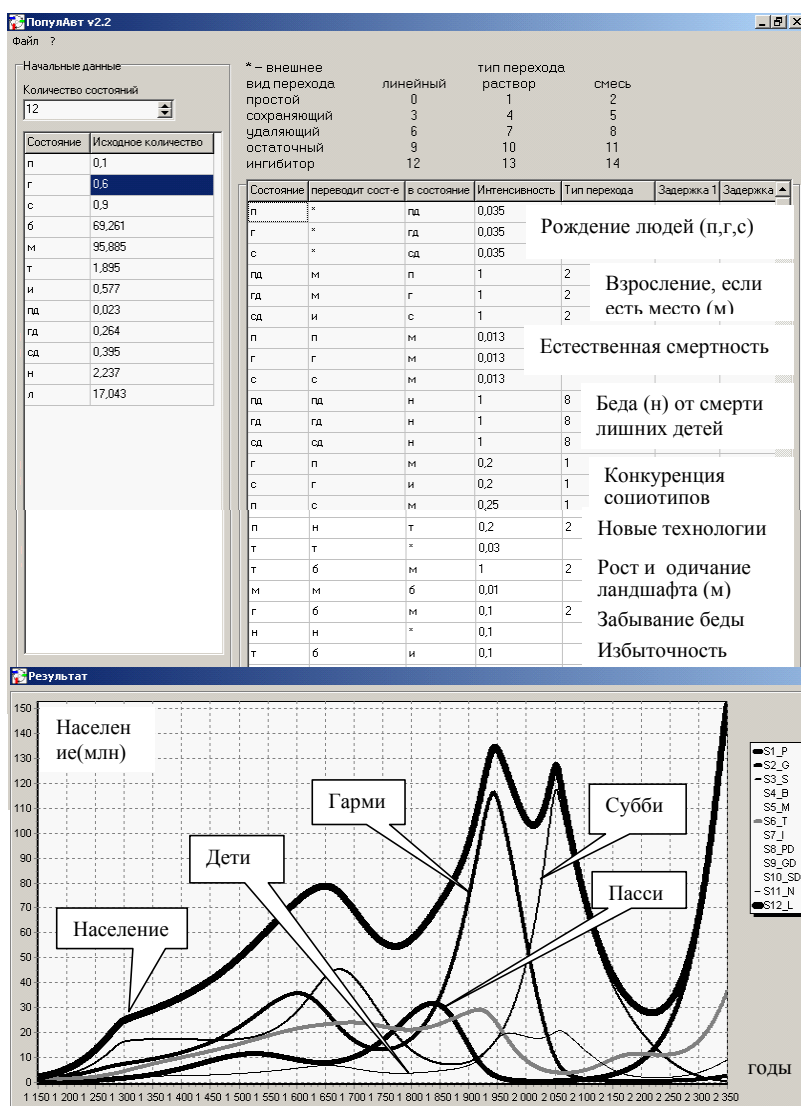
ПопулАвт v2.2
Файл ?

Начальные данные
Количество состояний
12

| Состояние | Исходное количество |
|---|---|
| п | 0,1 |
| г | 0,6 |
| с | 0,9 |
| б | 69,261 |
| м | 95,885 |
| т | 1,895 |
| и | 0,577 |
| пд | 0,023 |
| гд | 0,264 |
| сд | 0,395 |
| н | 2,237 |
| л | 17,043 |

* – внешнее

| вид перехода | линейный | тип перехода раствор | смесь |
|---|---|---|---|
| простой | 0 | 1 | 2 |
| сохраняющий | 3 | 4 | 5 |
| удаляющий | 6 | 7 | 8 |
| остаточный | 9 | 10 | 11 |
| ингибитор | 12 | 13 | 14 |

| Состояние | переводит сост-е | в состояние | Интенсивность | Тип перехода | Задержка 1 | Задержка |
|---|---|---|---|---|---|---|
| п | * | пд | 0,035 | | | |
| г | * | гд | 0,035 | | | |
| с | * | сд | 0,035 | | | |
| пд | м | п | 1 | 2 | | |
| гд | м | г | 1 | 2 | | |
| сд | и | с | 1 | 2 | | |
| п | п | м | 0,013 | | | |
| г | г | м | 0,013 | | | |
| с | с | м | 0,013 | | | |
| пд | пд | н | 1 | 8 | | |
| гд | гд | н | 1 | 8 | | |
| сд | сд | н | 1 | 8 | | |
| г | п | м | 0,2 | 1 | | |
| с | г | и | 0,2 | 1 | | |
| п | с | м | 0,25 | 1 | | |
| п | н | т | 0,2 | 2 | | |
| т | т | * | 0,03 | | | |
| т | б | м | 1 | 2 | | |
| м | м | б | 0,01 | | | |
| г | б | м | 0,1 | 2 | | |
| н | н | * | 0,1 | | | |
| т | б | и | 0,1 | | | |

Рождение людей (п,г,с)
Взросление, если есть место (м)
Естественная смертность
Беда (н) от смерти лишних детей
Конкуренция социотипов
Новые технологии
Рост и одичание ландшафта (м)
Забывание беды
Избыточность

Результат
Населен ие(млн)
150 140 130 120 110 100 90 80 70 60 50 40 30 20 10 0
Гарми
Субби
Дети
Пасси
Население
годы
1 150 1 200 1 250 1 300 1 350 1 400 1 450 1 500 1 550 1 600 1 650 1 700 1 750 1 800 1 850 1 900 1 950 2 000 2 050 2 100 2 150 2 200 2 250 2 300 2 350
S1_P
S2_G
S3_S
S4_B
S5_M
S6_T
S7_I
S8_PD
S9_GD
S10_SD
S11_N
S12_L